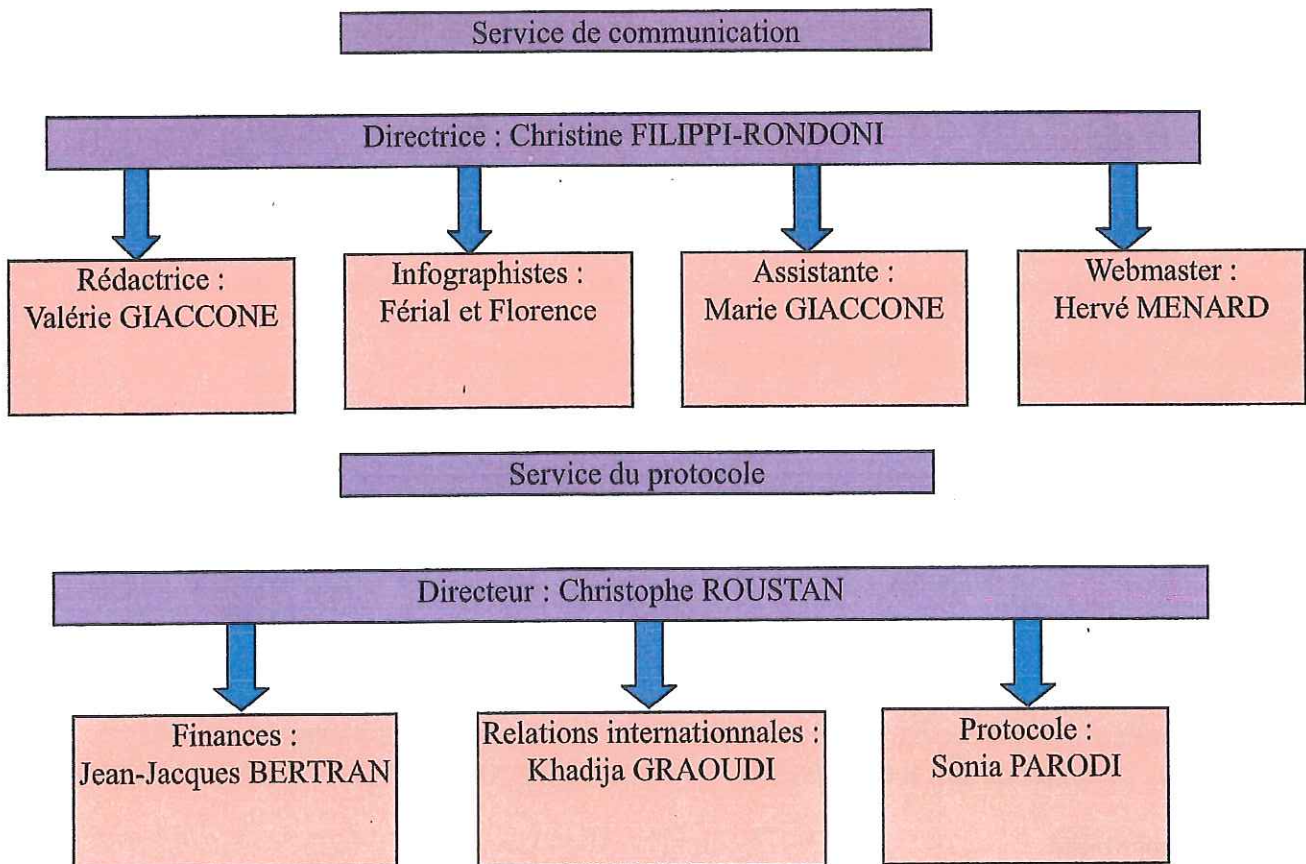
Service de communication

Directrice : Christine FILIPPI-RONDONI

Rédactrice : Valérie GIACCONE

Infographistes : Férial et Florence

Assistante : Marie GIACCONE

Webmaster : Hervé MENARD

Service du protocole

Directeur : Christophe ROUSTAN

Finances : Jean-Jacques BERTRAN

Relations internationnales : Khadija GRAOUDI

Protocole : Sonia PARODI